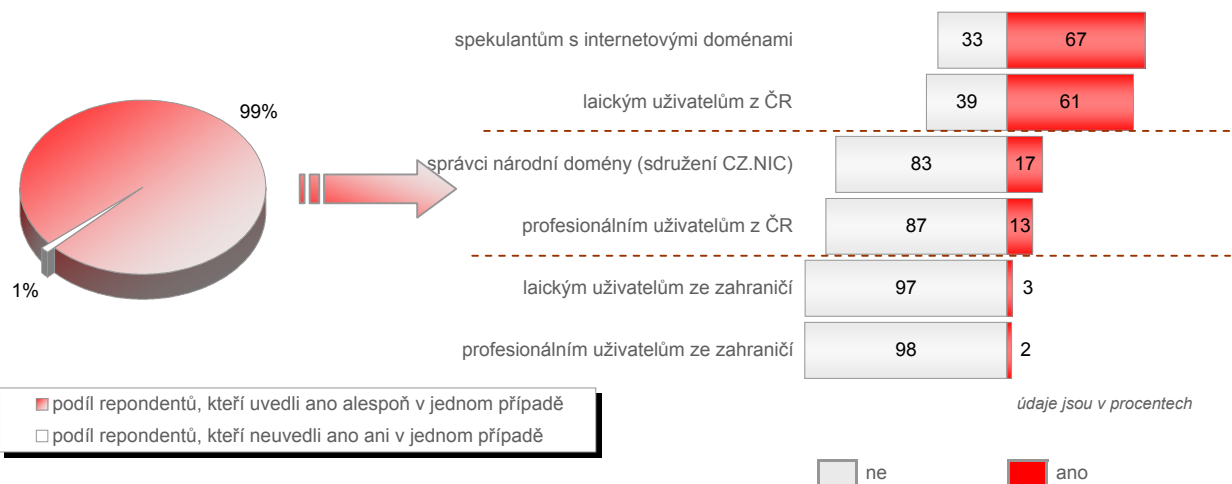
99%

1%

spekulantům s internetovými doménami 33 67

laickým uživatelům z ČR 39 61

správci národní domény (sdružení CZ.NIC) 83 17

profesionálním uživatelům z ČR 87 13

laickým uživatelům ze zahraničí 97 3

profesionálním uživatelům ze zahraničí 98 2

podíl repondentů, kteří uvedli ano alespoň v jednom případě
podíl repondentů, kteří neuvedli ano ani v jednom případě

údaje jsou v procentech

ne ano